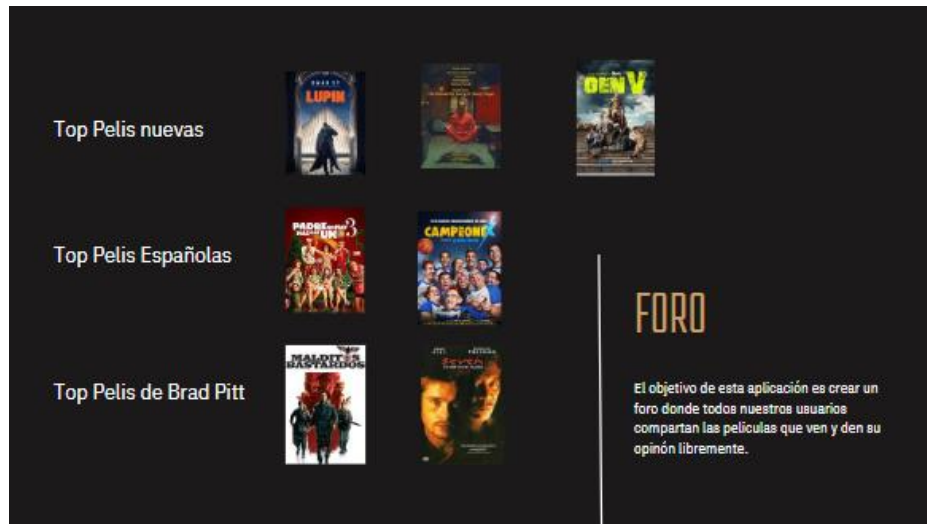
Top Pelis nuevas

LUPIN

GEN V

Top Pelis Españolas

PADRE NO HAY MÁS QUE UNO 3

CAMPEONEX

Top Pelis de Brad Pitt

MALDITOS BASTARDOS

FORO

El objetivo de esta aplicación es crear un foro donde todos nuestros usuarios compartan las peliculas que ven y den su opinón libremente.